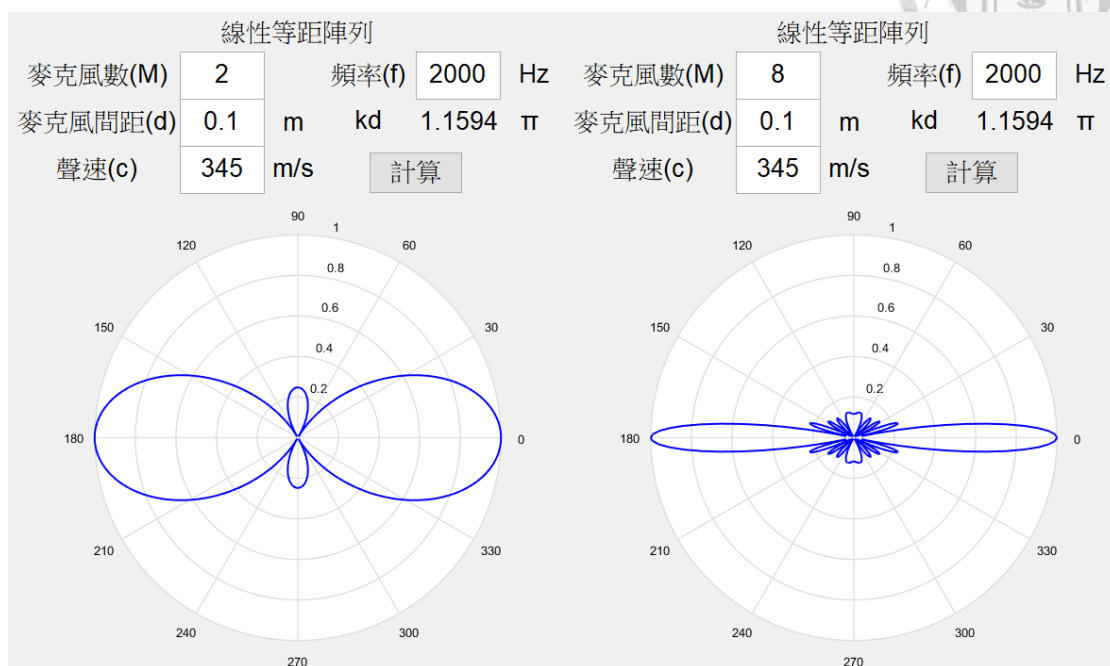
線性等距陣列

麥克風數(M) 2 頻率(f) 2000 Hz

麥克風間距(d) 0.1 m kd 1.1594 π

聲速(c) 345 m/s 計算

90
1
120
60
0.8
0.6
150
30
0.4
0.2
180
0
210
330
240
300
270

線性等距陣列

麥克風數(M) 8 頻率(f) 2000 Hz

麥克風間距(d) 0.1 m kd 1.1594 π

聲速(c) 345 m/s 計算

90
1
120
60
0.8
0.6
150
30
0.4
0.2
180
0
210
330
240
300
270